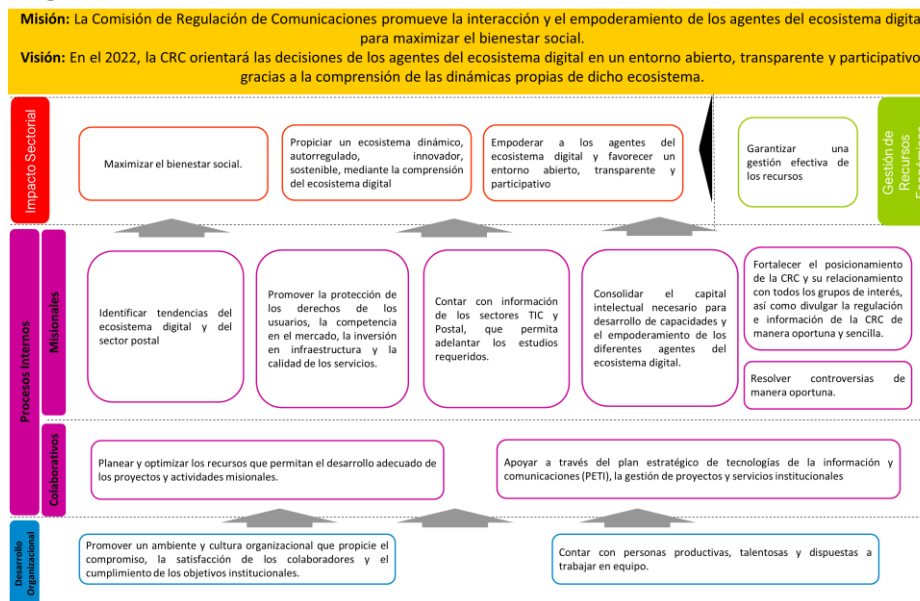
**Misión:** La Comisión de Regulación de Comunicaciones promueve la interacción y el empoderamiento de los agentes del ecosistema digita para maximizar el bienestar social.

**Visión:** En el 2022, la CRC orientará las decisiones de los agentes del ecosistema digital en un entorno abierto, transparente y participativo gracias a la comprensión de las dinámicas propias de dicho ecosistema.

Impacto Sectorial

Maximizar el bienestar social.

Propiciar un ecosistema dinámico, autorregulado, innovador, sostenible, mediante la comprensión del ecosistema digital

Empoderar a los agentes del ecosistema digital y favorecer un entorno abierto, transparente y participativo

Garantizar una gestión efectiva de los recursos

Gestión de Recursos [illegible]

Procesos Internos

Misionales

Identificar tendencias del ecosistema digital y del sector postal

Promover la protección de los derechos de los usuarios, la competencia en el mercado, la inversión en infraestructura y la calidad de los servicios.

Contar con información de los sectores TIC y Postal, que permita adelantar los estudios requeridos.

Consolidar el capital intelectual necesario para desarrollo de capacidades y el empoderamiento de los diferentes agentes del ecosistema digital.

Fortalecer el posicionamiento de la CRC y su relacionamiento con todos los grupos de interés, así como divulgar la regulación e información de la CRC de manera oportuna y sencilla.

Resolver controversias de manera oportuna.

Colaborativos

Planear y optimizar los recursos que permitan el desarrollo adecuado de los proyectos y actividades misionales.

Apoyar a través del plan estratégico de tecnologías de la información y comunicaciones (PETI), la gestión de proyectos y servicios institucionales

Desarrollo Organizacional

Promover un ambiente y cultura organizacional que propicie el compromiso, la satisfacción de los colaboradores y el cumplimiento de los objetivos institucionales.

Contar con personas productivas, talentosas y dispuestas a trabajar en equipo.